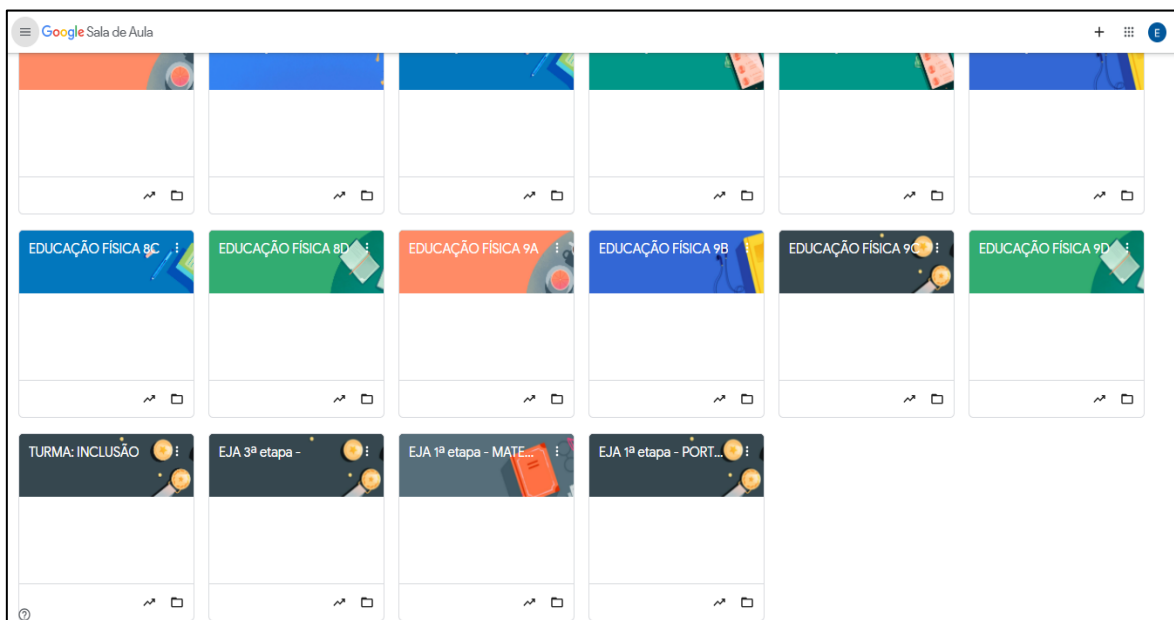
Google Sala de Aula

+ E

EDUCAÇÃO FÍSICA 8C

EDUCAÇÃO FÍSICA 8D

EDUCAÇÃO FÍSICA 9A

EDUCAÇÃO FÍSICA 9B

EDUCAÇÃO FÍSICA 9C

EDUCAÇÃO FÍSICA 9D

TURMA: INCLUSÃO

EJA 3ª etapa -

EJA 1ª etapa - MATE...

EJA 1ª etapa - PORT...

?